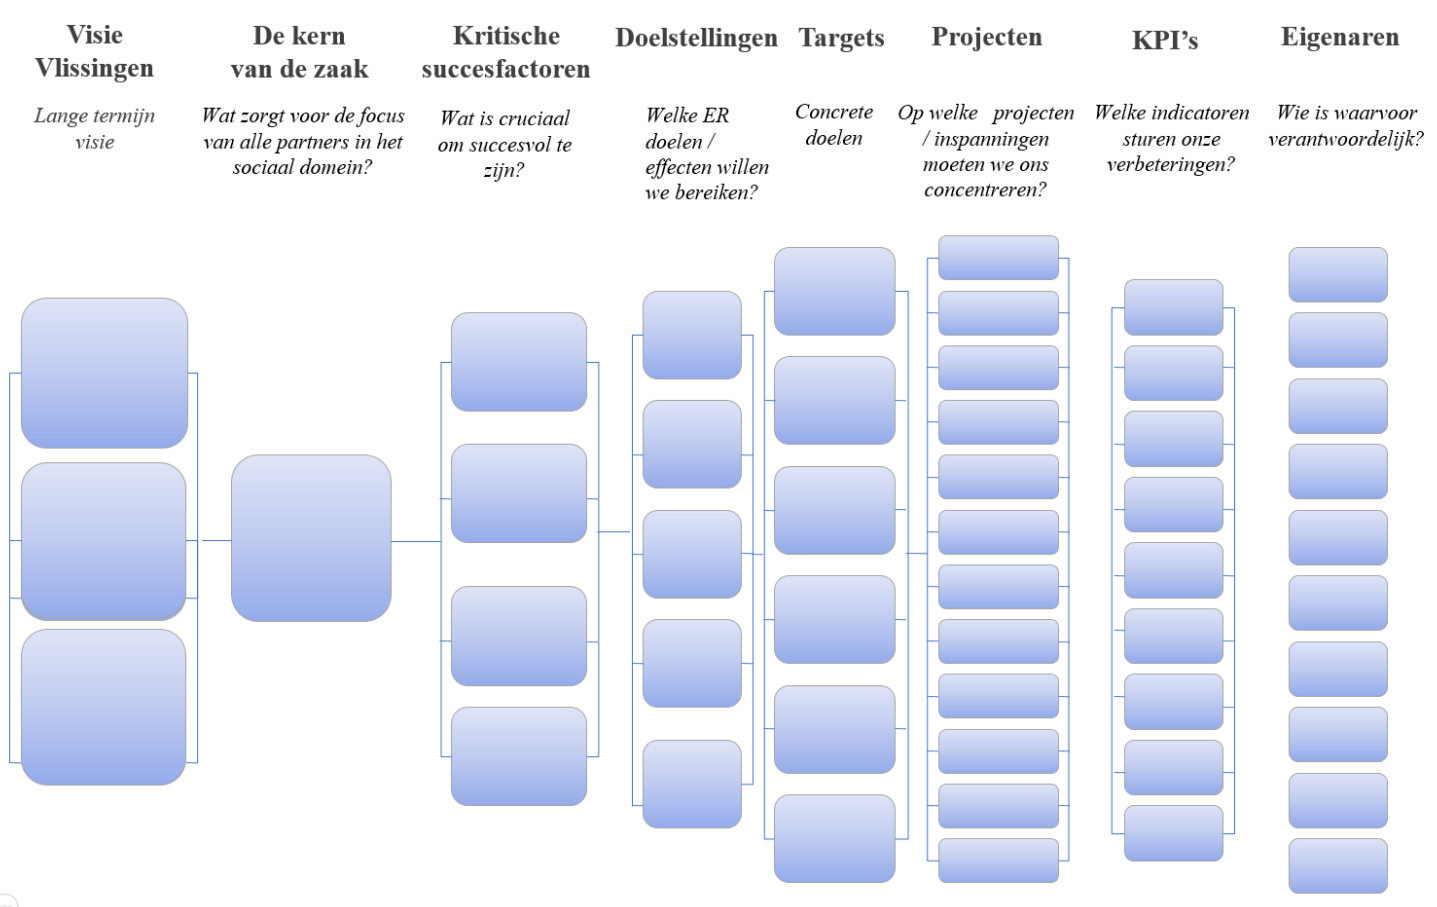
Visie Vlissingen

Lange termijn visie

De kern van de zaak

Wat zorgt voor de focus van alle partners in het sociaal domein?

Kritische succesfactoren

Wat is cruciaal om succesvol te zijn?

Doelstellingen

Welke ER doelen / effecten willen we bereiken?

Targets

Concrete doelen

Projecten

Op welke projecten / inspanningen moeten we ons concentreren?

KPI's

Welke indicatoren sturen onze verbeteringen?

Eigenaren

Wie is waarvoor verantwoordelijk?